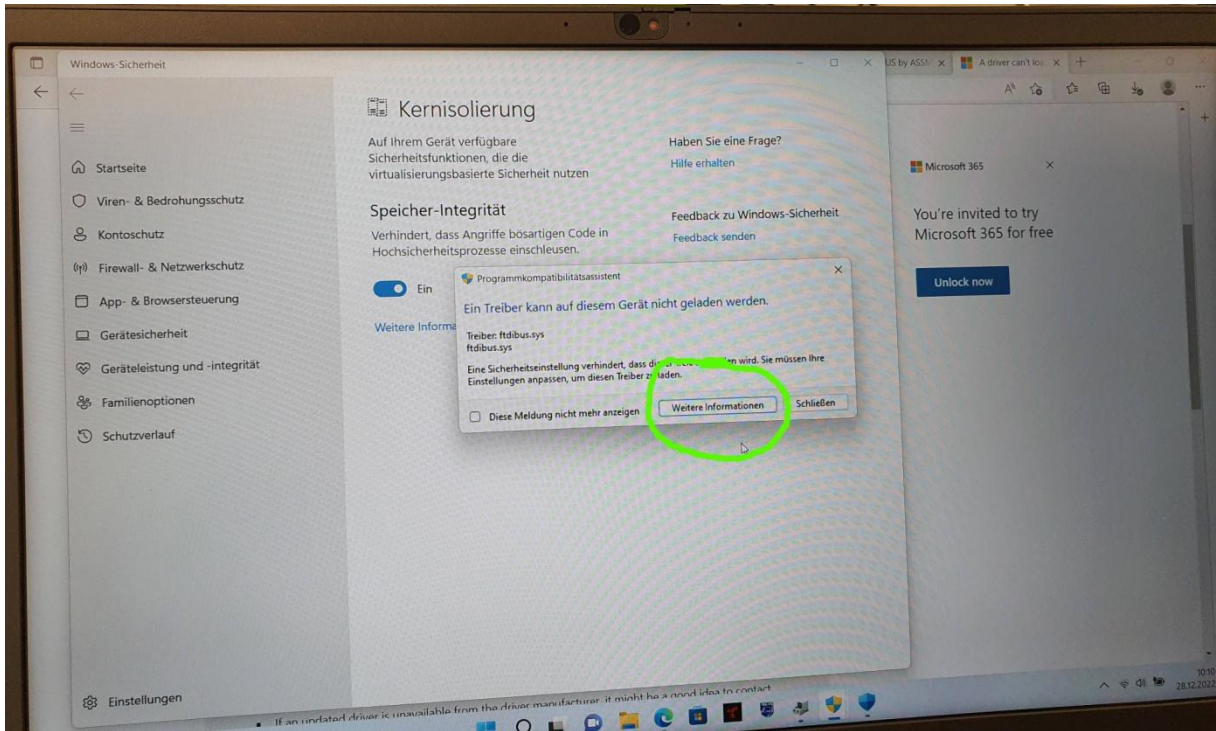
Windows-Sicherheit

US by ASS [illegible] A driver can't lo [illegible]

Startseite
Viren- & Bedrohungsschutz
Kontoschutz
Firewall- & Netzwerkschutz
App- & Browsersteuerung
Gerätesicherheit
Geräteleistung und -integrität
Familienoptionen
Schutzverlauf

Einstellungen

Kernisolierung

Auf Ihrem Gerät verfügbare Sicherheitsfunktionen, die die virtualisierungsbasierte Sicherheit nutzen

Speicher-Integrität

Verhindert, dass Angriffe bösartigen Code in Hochsicherheitsprozesse einschleusen.

Ein

Weitere Informa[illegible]

Haben Sie eine Frage?
Hilfe erhalten

Feedback zu Windows-Sicherheit
Feedback senden

Programmkompatibilitätsassistent

Ein Treiber kann auf diesem Gerät nicht geladen werden.

Treiber: ftdibus.sys
ftdibus.sys

Eine Sicherheitseinstellung verhindert, dass di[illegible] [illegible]en wird. Sie müssen Ihre Einstellungen anpassen, um diesen Treiber z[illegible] laden.

Diese Meldung nicht mehr anzeigen

Weitere Informationen

Schließen

Microsoft 365

You're invited to try Microsoft 365 for free

Unlock now

If an updated driver is unavailable from the driver manufacturer, it might be a good idea to contact

10:10
28.12.2022